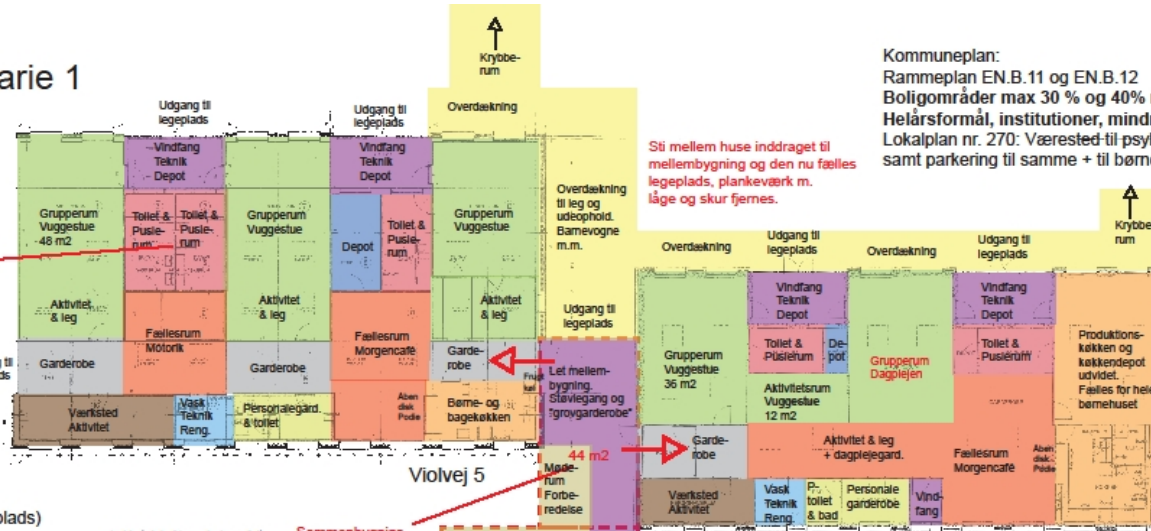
arie 1

Krybberum

Kommuneplan:
Rammeplan EN.B.11 og EN.B.12
Boligområder max 30 % og 40% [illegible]
Helårsformål, institutioner, mind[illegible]
Lokalplan nr. 270: Værested til psy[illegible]
samt parkering til samme + til børne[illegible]

Udgang til legeplads

Udgang til legeplads

Overdækning

Sti mellem huse inddraget til mellembygning og den nu fælles legeplads, plankeværk m. låge og skur fjernes.

Vindfang Teknik Depot

Vindfang Teknik Depot

Grupperum Vuggestue 48 m2

Toilet & Puslerum

Toilet & Puslerum

Grupperum Vuggestue

Depot

Toilet & Puslerum

Grupperum Vuggestue

Overdækning til leg og udeophold. Barnevogne m.m.

Krybberum

Overdækning

Udgang til legeplads

Overdækning

Udgang til legeplads

Aktivitet & leg

Aktivitet & leg

Aktivitet & leg

Udgang til legeplads

Vindfang Teknik Depot

Vindfang Teknik Depot

Fællesrum Motorik

Fællesrum Morgencafé

Garderobe

Let mellembygning. Støvlegang og "grovgarderobe"

Toilet & Puslerum

Depot

Grupperum Dagplejen

Toilet & Puslerum

Produktionskøkken og køkkendepot udvidet. Fælles for hele børnehuset

Garderobe

Garderobe

Grupperum Vuggestue 36 m2

Aktivitetsrum Vuggestue 12 m2

Værksted Aktivitet

Vask Teknik Reng.

Personalegard. & toilet

Åben disk Podie

Børne- og bagekøkken

Frisk luft

44 m2

Garderobe

Aktivitet & leg + dagplejegard.

Fællesrum Morgencafé

Åben disk Podie

Violvej 5

Møderum Forberedelse

Værksted Aktivitet

Vask Teknik Reng.

P-toilet & bad

Personale garderobe

Vindfang

plads)

Sammenbygnige